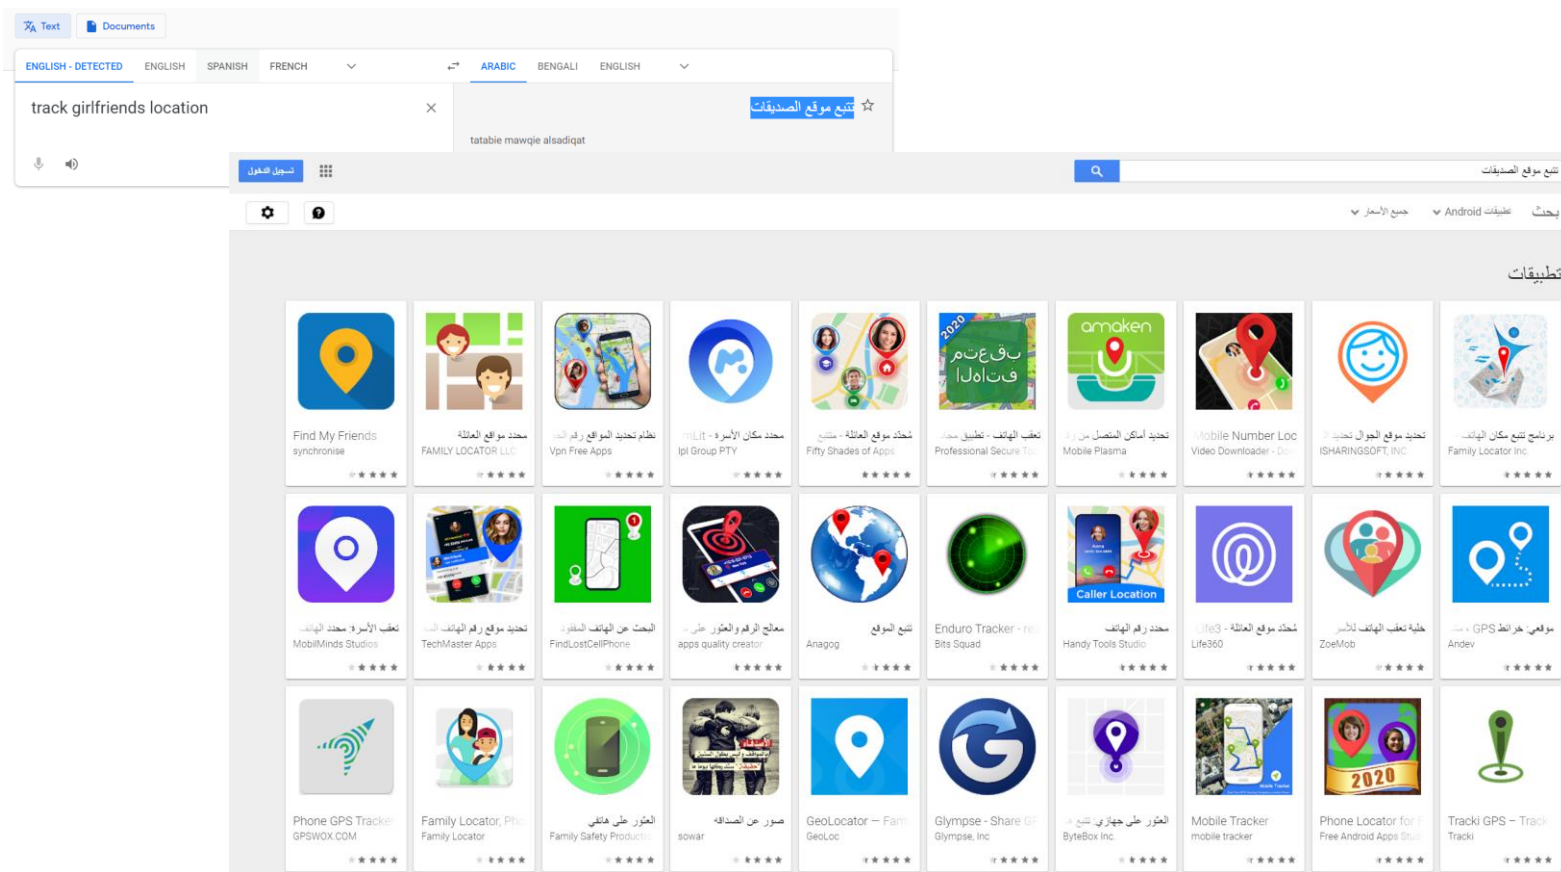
Text Documents

ENGLISH - DETECTED ENGLISH SPANISH FRENCH

ARABIC BENGALI ENGLISH

track girlfriends location

تتبع موقع الصديقات

tatabie mawqie alsadiqat

تسجيل الدخول

تتبع موقع الصديقات

بحث تطبيقات Android جميع الأسعار

تطبيقات

Find My Friends
synchronise

محدد مواقع العائلة
FAMILY LOCATOR LLC

نظام تحديد المواقع رقم الهاتف
Vpn Free Apps

محدد مكان الأسرة - mLit
Ipl Group PTY

مُحدد موقع العائلة - متتبع
Fifty Shades of Apps

تعقب الهاتف - تطبيق محدد
Professional Secure Too

تحديد أماكن المتصل من رقم
Mobile Plasma

Mobile Number Loc
Video Downloader - Do

تحديد موقع الجوال تحديد
ISHARINGSOFT, INC

برنامج تتبع مكان الهاتف
Family Locator Inc

تعقب الأسرة: محدد الهاتف
MobilMinds Studios

تحديد موقع رقم الهاتف
TechMaster Apps

البحث عن الهاتف المفقود
FindLostCellPhone

معالج الرقم والعثور على
apps quality creator

تتبع الموقع
Anagog

Enduro Tracker - re
Bits Squad

محدد رقم الهاتف
Handy Tools Studio

مُحدد موقع العائلة - Life3
Life360

خلية تعقب الهاتف للأسر
ZoeMob

موقعي: خرائط GPS
Andev

Phone GPS Tracker
GPSWOX.COM

Family Locator, Ph
Family Locator

العثور على هاتفي
Family Safety Product

صور عن الصداقه
sowar

GeoLocator — Fam
GeoLoc

Glympse - Share G
Glympse, Inc

العثور على جهازي: تتبع
ByteBox Inc.

Mobile Tracker
mobile tracker

Phone Locator for
Free Android Apps Stu

Tracki GPS – Track
Tracki

amaken

Caller Location

2020